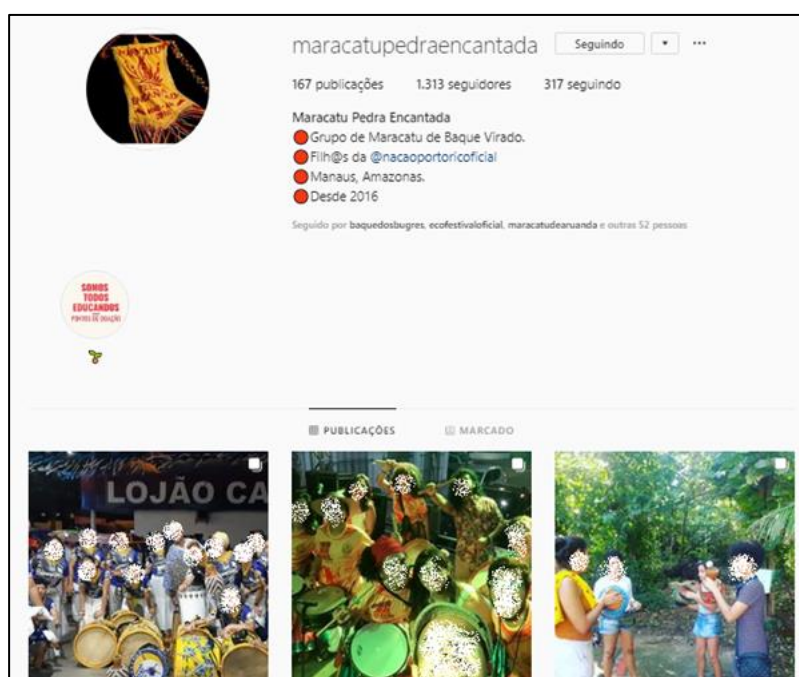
maracatupedraencantada Seguindo ▾ ···

167 publicações 1.313 seguidores 317 seguindo

Maracatu Pedra Encantada
🔴Grupo de Maracatu de Baque Virado.
🔴Filh@s da @nacaoportoricoficial
🔴Manaus, Amazonas.
🔴Desde 2016

Seguido por baquedosbugres, ecofestivaloficial, maracatudearuanda e outras 52 pessoas

SOMOS TODOS EDUCANDOS
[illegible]

PUBLICAÇÕES MARCADO

LOJÃO CA